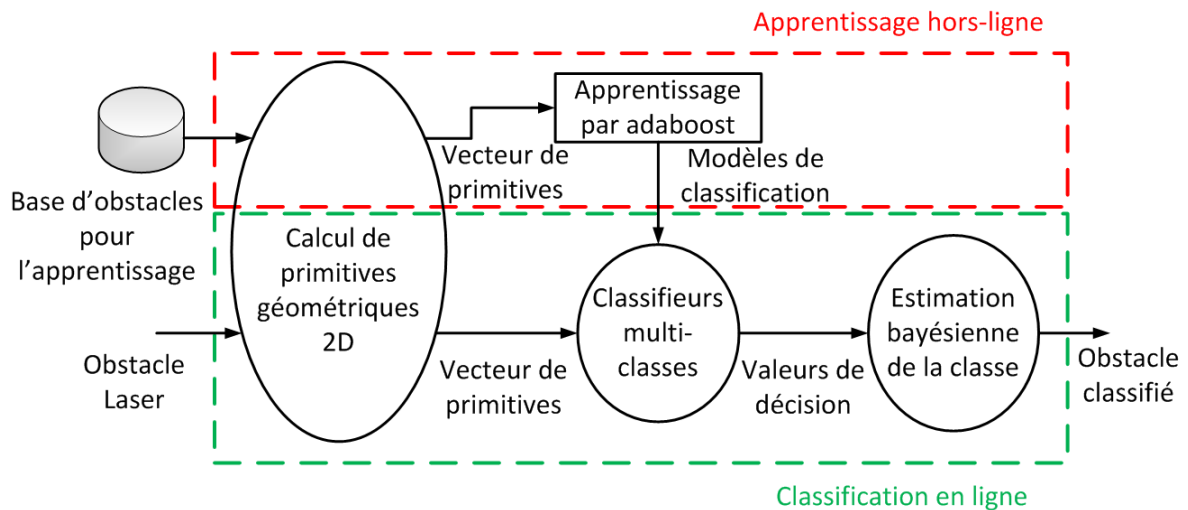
Apprentissage hors-ligne

Apprentissage par adaboost

Base d'obstacles pour l'apprentissage

Vecteur de primitives

Modèles de classification

Calcul de primitives géométriques 2D

Obstacle Laser

Vecteur de primitives

Classifieurs multi-classes

Valeurs de décision

Estimation bayésienne de la classe

Obstacle classifié

Classification en ligne